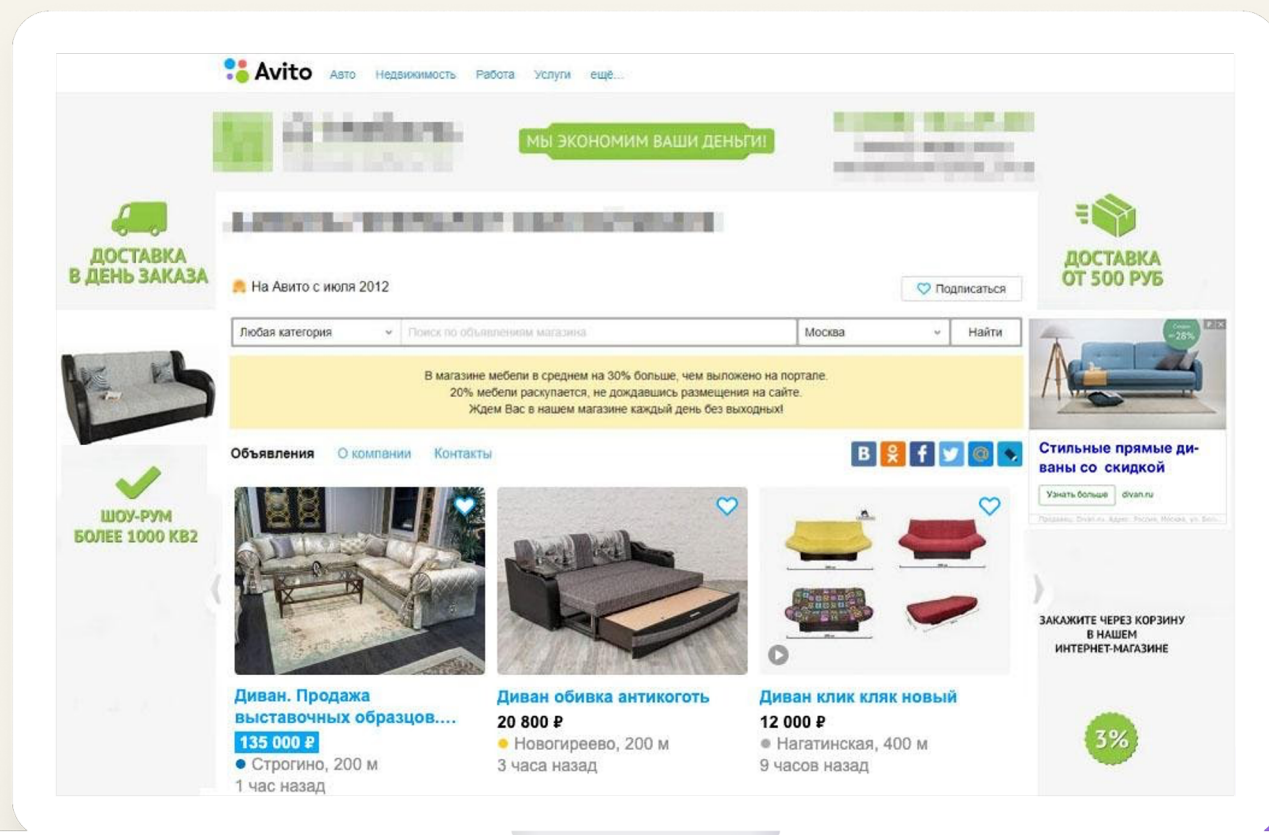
Avito Авто Недвижимость Работа Услуги ещё...

МЫ ЭКОНОМИМ ВАШИ ДЕНЬГИ!

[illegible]

ДОСТАВКА В ДЕНЬ ЗАКАЗА

ДОСТАВКА ОТ 500 РУБ

На Авито с июля 2012

Подписаться

Любая категория | Поиск по объявлениям магазина | Москва | Найти

В магазине мебели в среднем на 30% больше, чем выложено на портале.
20% мебели раскупается, не дождавшись размещения на сайте.
Ждем Вас в нашем магазине каждый день без выходных!

Объявления О компании Контакты

ШОУ-РУМ БОЛЕЕ 1000 КВ2

Стильные прямые диваны со скидкой

Узнать больше divan.ru

Диван. Продажа выставочных образцов....
135 000 ₽
Строгино, 200 м
1 час назад

Диван обивка антикоготь
20 800 ₽
Новогиреево, 200 м
3 часа назад

Диван клик кляк новый
12 000 ₽
Нагатинская, 400 м
9 часов назад

ЗАКАЖИТЕ ЧЕРЕЗ КОРЗИНУ В НАШЕМ ИНТЕРНЕТ-МАГАЗИНЕ

3%